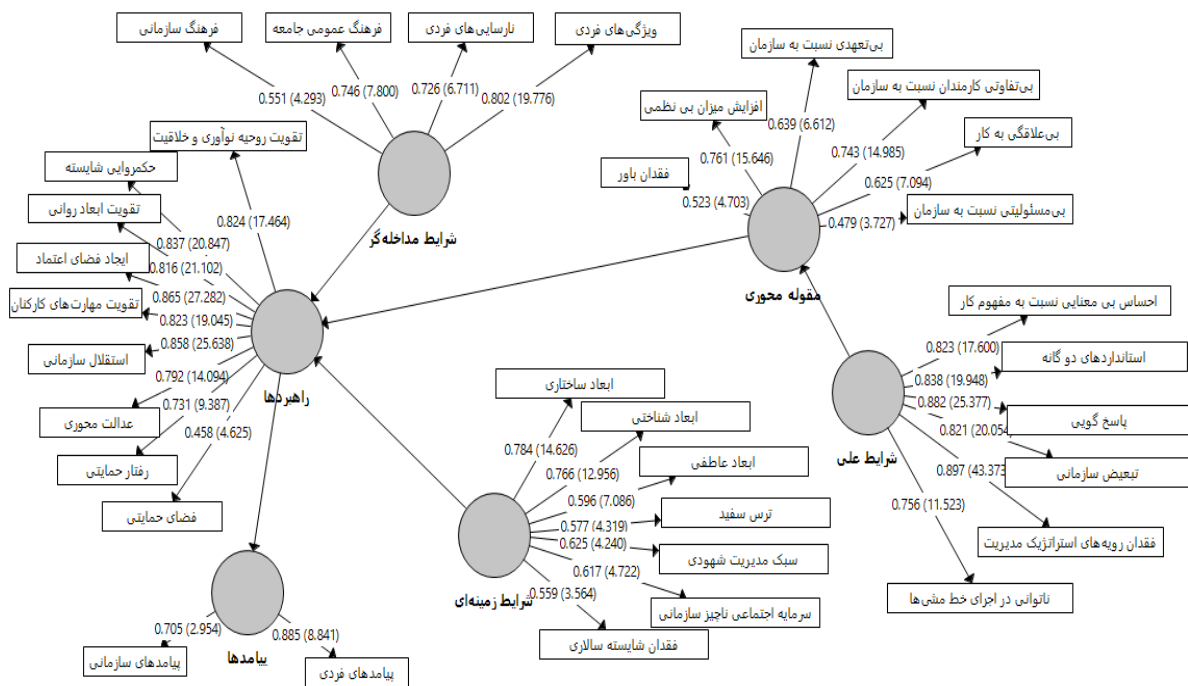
فرهنگ سازمانی
فرهنگ عمومی جامعه
نارسایی‌های فردی
ویژگی‌های فردی
0.551 (4.293)
0.746 (7.800)
0.726 (6.711)
0.802 (19.776)
شرایط مداخله‌گر
تقویت روحیه نوآوری و خلاقیت
حکمروایی شایسته
تقویت ابعاد روانی
ایجاد فضای اعتماد
تقویت مهارت‌های کارکنان
استقلال سازمانی
عدالت محوری
رفتار حمایتی
فضای حمایتی
0.824 (17.464)
0.837 (20.847)
0.816 (21.102)
0.865 (27.282)
0.823 (19.045)
0.858 (25.638)
0.792 (14.094)
0.731 (9.387)
0.458 (4.625)
راهبردها
پیامدها
0.705 (2.954)
0.885 (8.841)
پیامدهای سازمانی
پیامدهای فردی
بی‌تعهدی نسبت به سازمان
بی‌تفاوتی کارمندان نسبت به سازمان
افزایش میزان بی نظمی
بی‌علاقگی به کار
فقدان باور
بی‌مسئولیتی نسبت به سازمان
0.639 (6.612)
0.761 (15.646)
0.743 (14.985)
0.625 (7.094)
0.523 (4.703)
0.479 (3.727)
مقوله محوری
احساس بی معنایی نسبت به مفهوم کار
استانداردهای دو گانه
پاسخ گویی
تبعیض سازمانی
فقدان رویه‌های استراتژیک مدیریت
ناتوانی در اجرای خط مشی‌ها
0.823 (17.600)
0.838 (19.948)
0.882 (25.377)
0.821 (20.054)
0.897 (43.373)
0.756 (11.523)
شرایط علی
ابعاد ساختاری
ابعاد شناختی
ابعاد عاطفی
ترس سفید
سبک مدیریت شهودی
سرمایه اجتماعی ناچیز سازمانی
فقدان شایسته سالاری
0.784 (14.626)
0.766 (12.956)
0.596 (7.086)
0.577 (4.319)
0.625 (4.240)
0.617 (4.722)
0.559 (3.564)
شرایط زمینه‌ای